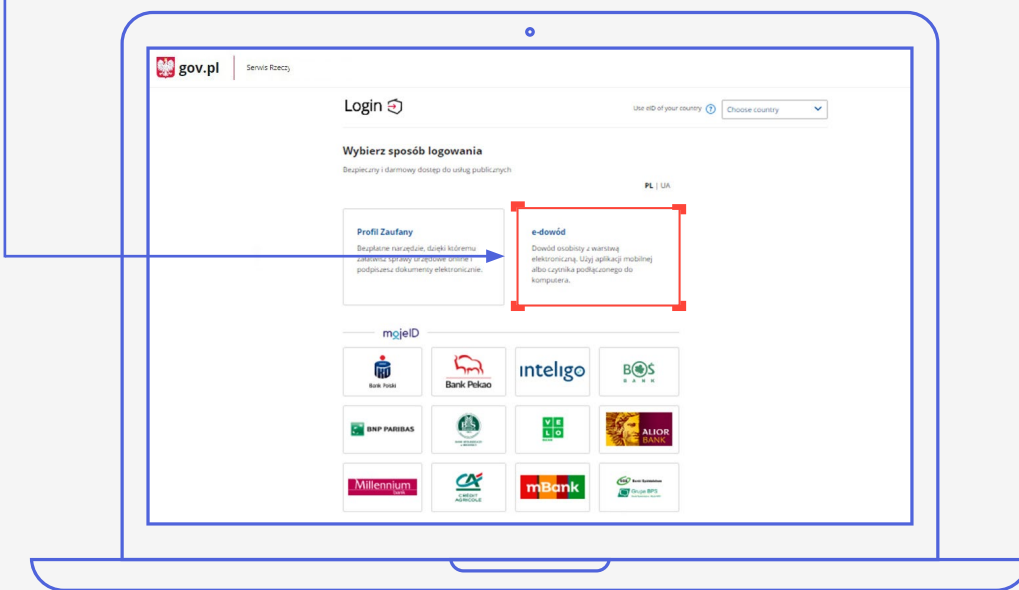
gov.pl

Serwis Rzeczy

Login

Use eID of your country

Choose country

Wybierz sposób logowania

Bezpieczny i darmowy dostęp do usług publicznych

PL | UA

Profil Zaufany

Bezpłatne narzędzie, dzięki któremu załatwisz sprawy urzędowe online i podpiszesz dokumenty elektronicznie.

e-dowód

Dowód osobisty z warstwą elektroniczną. Użyj aplikacji mobilnej albo czytnika podłączonego do komputera.

mojeID

Bank Polski

Bank Pekao

inteligo

BOS BANK

BNP PARIBAS

VELO BANK

ALIOR BANK

Millennium bank

CRÉDIT AGRICOLE

mBank

Bank Spółdzielczy Grupa BPS